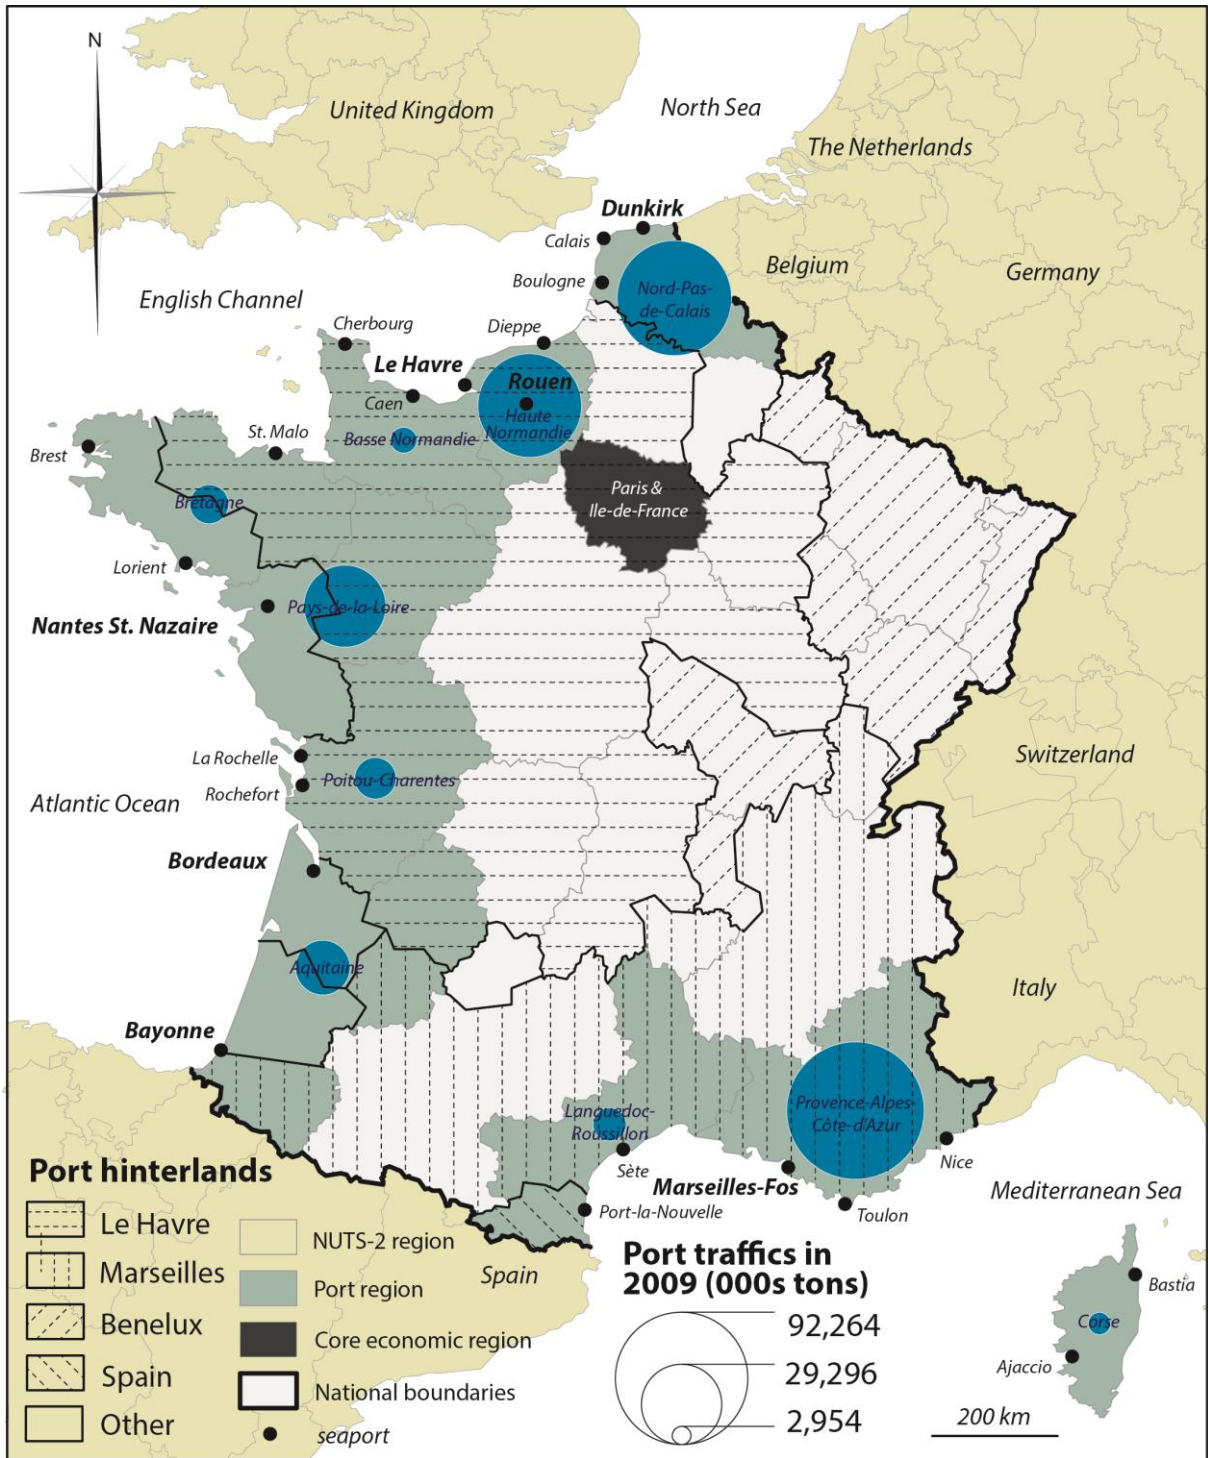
N

United Kingdom

North Sea

The Netherlands

Dunkirk

Calais

Boulogne

Nord-Pas-de-Calais

Belgium

Germany

English Channel

Cherbourg

Dieppe

Le Havre

Rouen

Caen

Haute Normandie

St. Malo

Basse Normandie

Brest

Bretagne

Paris & Ile-de-France

Lorient

Pays-de-la-Loire

Nantes St. Nazaire

La Rochelle

Poitou-Charentes

Rochefort

Atlantic Ocean

Switzerland

Bordeaux

Aquitaine

Italy

Bayonne

Languedoc-Roussillon

Provence-Alpes-Côte-d'Azur

Nice

Sète

Marseilles-Fos

Mediterranean Sea

Port-la-Nouvelle

Toulon

Port hinterlands

Le Havre

Marseilles

Benelux

Spain

Other

NUTS-2 region

Port region

Core economic region

National boundaries

seaport

Spain

Port traffics in 2009 (000s tons)

92,264

29,296

2,954

200 km

Bastia

Corse

Ajaccio